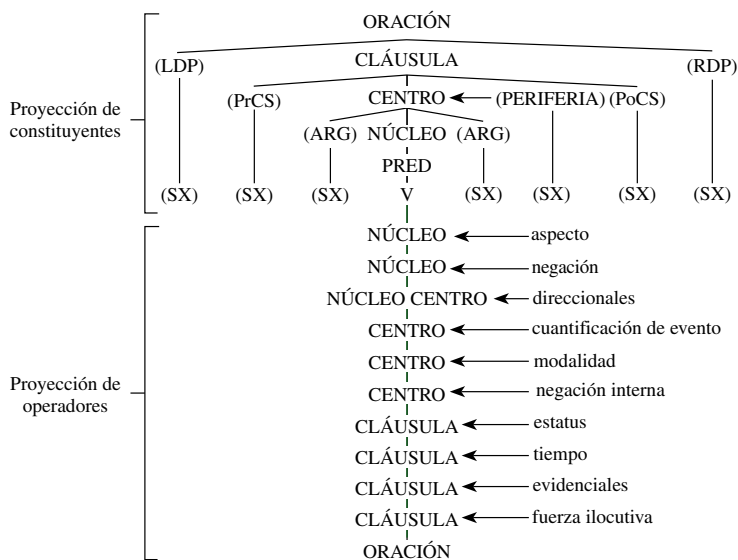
ORACIÓN

(LDP) CLÁUSULA (RDP)

(PrCS) CENTRO (PERIFERIA) (PoCS)

(ARG) NÚCLEO (ARG)

PRED

V

(SX) (SX) (SX) (SX) (SX) (SX) (SX)

Proyección de constituyentes

NÚCLEO aspecto
NÚCLEO negación
NÚCLEO CENTRO direccionales
CENTRO cuantificación de evento
CENTRO modalidad
CENTRO negación interna
CLÁUSULA estatus
CLÁUSULA tiempo
CLÁUSULA evidenciales
CLÁUSULA fuerza ilocutiva
ORACIÓN

Proyección de operadores